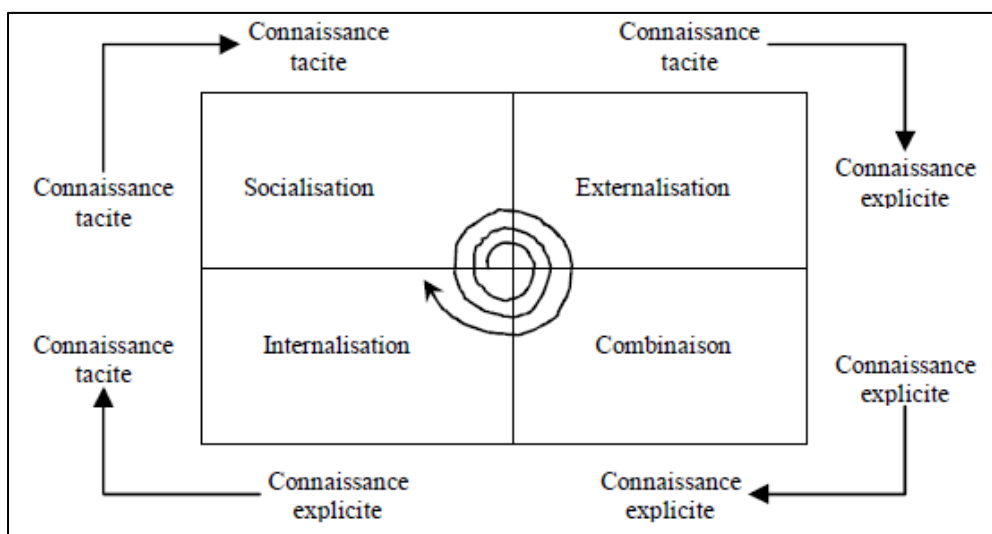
Connaissance tacite

Connaissance tacite

Connaissance tacite

Connaissance explicite

Socialisation

Externalisation

Internalisation

Combinaison

Connaissance tacite

Connaissance explicite

Connaissance explicite

Connaissance explicite